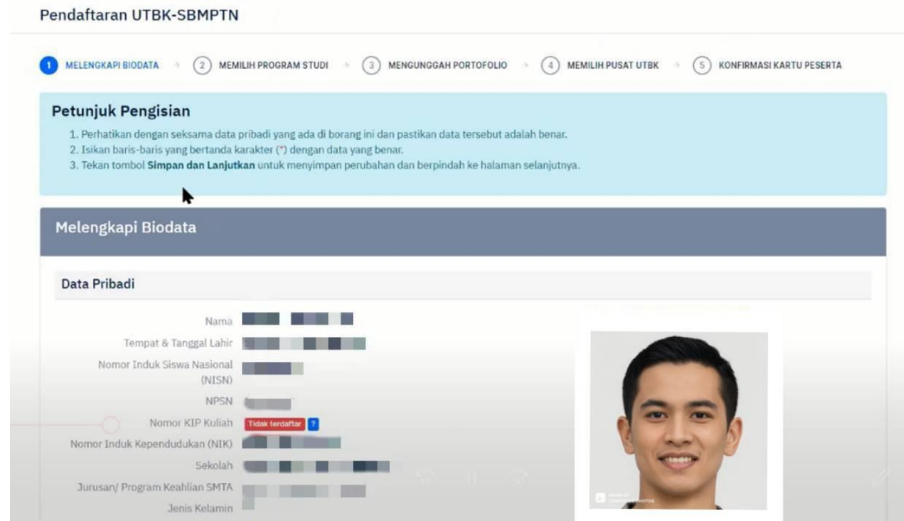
Pendaftaran UTBK-SBMPTN

1 MELENGKAPI BIODATA
2 MEMILIH PROGRAM STUDI
3 MENGUNGGAH PORTOFOLIO
4 MEMILIH PUSAT UTBK
5 KONFIRMASI KARTU PESERTA

Petunjuk Pengisian

1. Perhatikan dengan seksama data pribadi yang ada di borang ini dan pastikan data tersebut adalah benar.
2. Isikan baris-baris yang bertanda karakter (*) dengan data yang benar.
3. Tekan tombol Simpan dan Lanjutkan untuk menyimpan perubahan dan berpindah ke halaman selanjutnya.

Melengkapi Biodata

Data Pribadi

Nama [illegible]
Tempat & Tanggal Lahir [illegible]
Nomor Induk Siswa Nasional (NISN) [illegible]
NPSN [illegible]
Nomor KIP Kuliah Tidak terdaftar ?
Nomor Induk Kependudukan (NIK) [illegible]
Sekolah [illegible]
Jurusan/ Program Keahlian SMTA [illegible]
Jenis Kelamin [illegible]